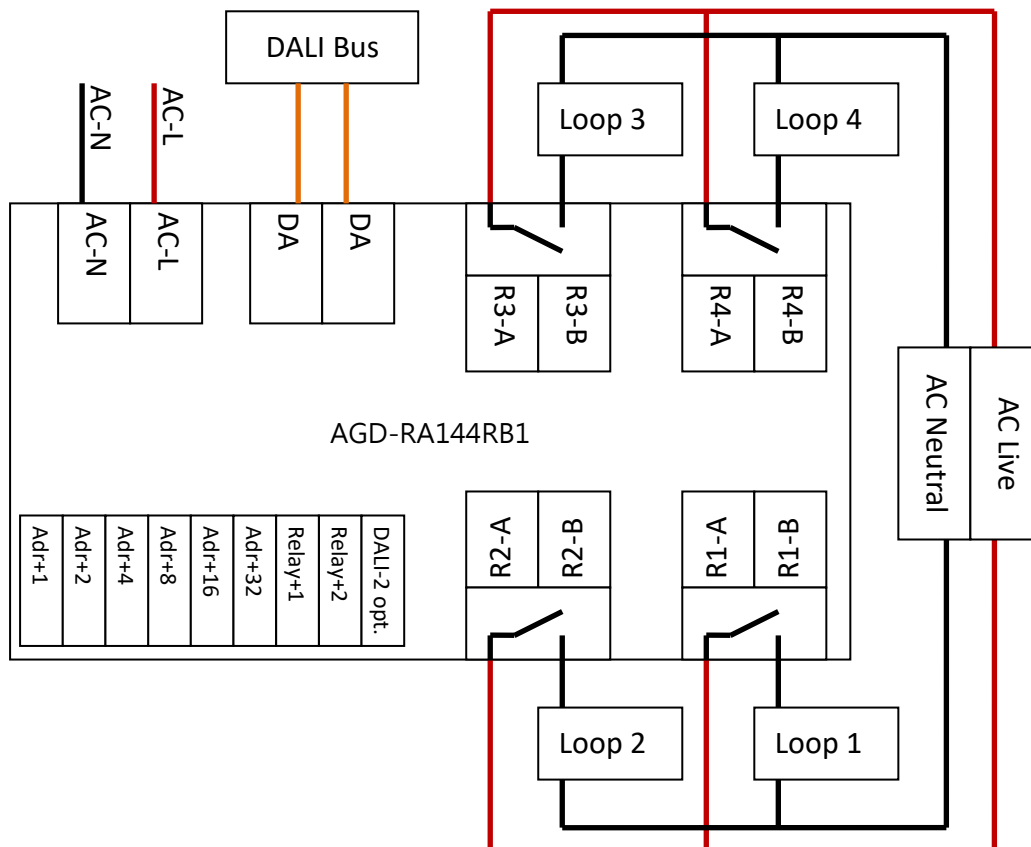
DALI Bus

AC-N
AC-L

AC-N
AC-L
DA
DA

Loop 3
Loop 4

R3-A
R3-B
R4-A
R4-B

AC Neutral
AC Live

AGD-RA144RB1

Adr+1
Adr+2
Adr+4
Adr+8
Adr+16
Adr+32
Relay+1
Relay+2
DALI-2 opt.

R2-A
R2-B
R1-A
R1-B

Loop 2
Loop 1